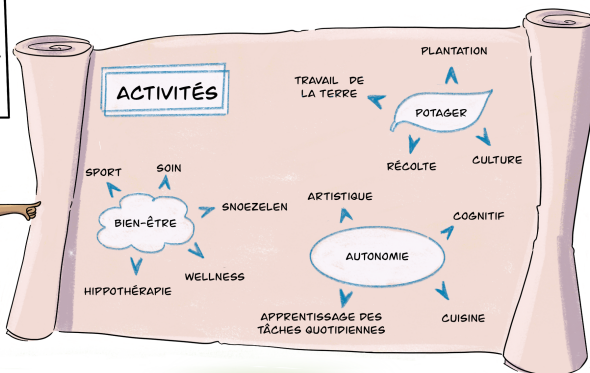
ACTIVITÉS

PLANTATION

TRAVAIL DE LA TERRE

POTAGER

RÉCOLTE

CULTURE

SPORT

SOIN

BIEN-ÊTRE

SNOEZELEN

WELLNESS

HIPPOTHÉRAPIE

ARTISTIQUE

COGNITIF

AUTONOMIE

APPRENTISSAGE DES TÂCHES QUOTIDIENNES

CUISINE